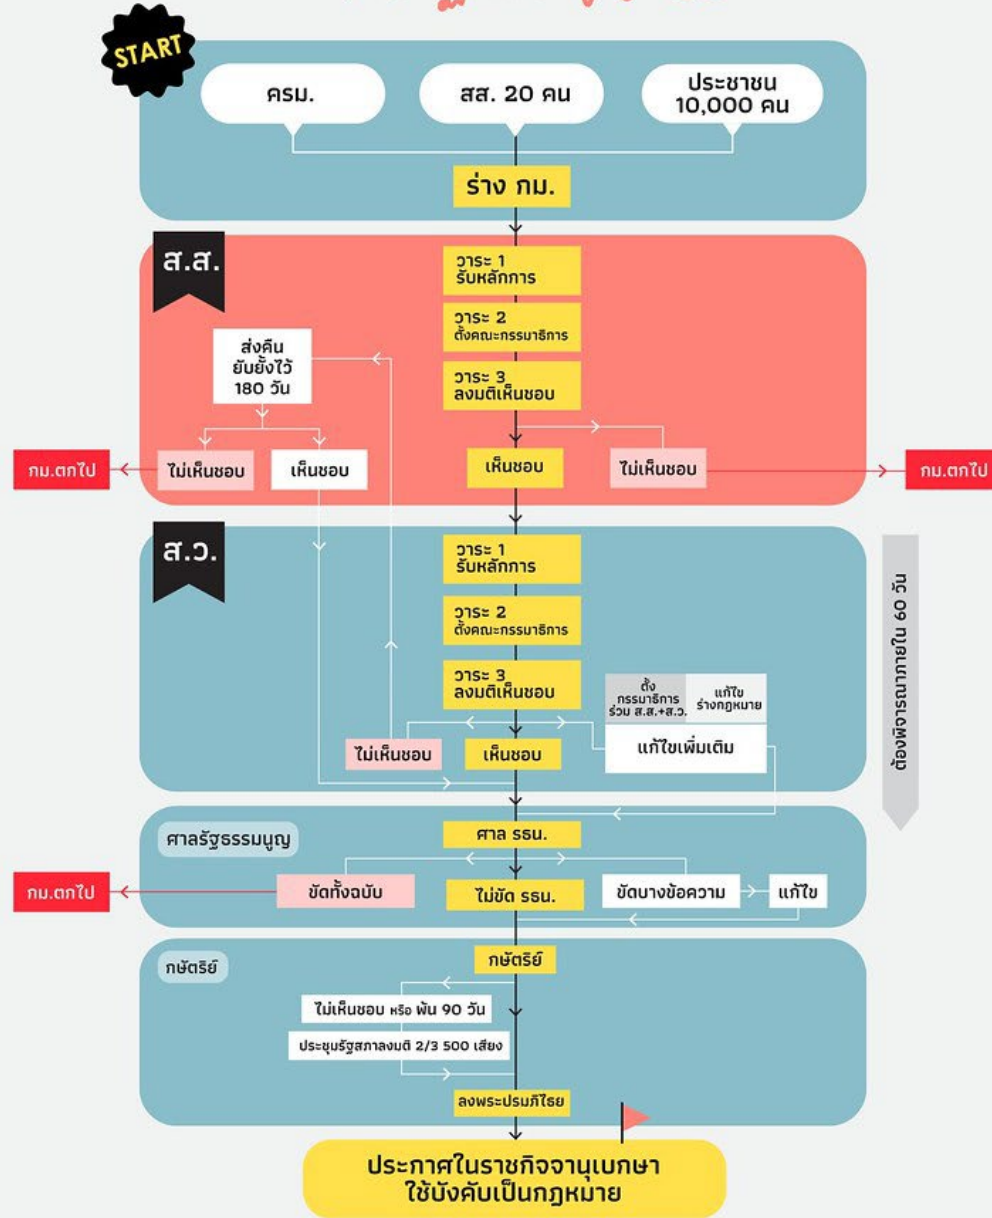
START

ครม.

สส. 20 คน

ประชาชน 10,000 คน

ร่าง กม.

ส.ส.

วาระ 1 รับหลักการ

วาระ 2 ตั้งคณะกรรมาธิการ

วาระ 3 ลงมติเห็นชอบ

ส่งคืน ยับยั้งไว้ 180 วัน

กม.ตกไป

ไม่เห็นชอบ

เห็นชอบ

เห็นชอบ

ไม่เห็นชอบ

กม.ตกไป

ส.ว.

วาระ 1 รับหลักการ

วาระ 2 ตั้งคณะกรรมาธิการ

วาระ 3 ลงมติเห็นชอบ

ตั้ง กรรมาธิการ ร่วม ส.ส.+ส.ว.

แก้ไข ร่างกฎหมาย

ไม่เห็นชอบ

เห็นชอบ

แก้ไขเพิ่มเติม

ต้องพิจารณาภายใน 60 วัน

ศาลรัฐธรรมนูญ

ศาล รธน.

กม.ตกไป

ขัดทั้งฉบับ

ไม่ขัด รธน.

ขัดบางข้อความ

แก้ไข

กษัตริย์

กษัตริย์

ไม่เห็นชอบ หรือ พ้น 90 วัน

ประชุมรัฐสภาลงมติ 2/3 500 เสียง

ลงพระปรมาภิไธย

ประกาศในราชกิจจานุเบกษา ใช้บังคับเป็นกฎหมาย